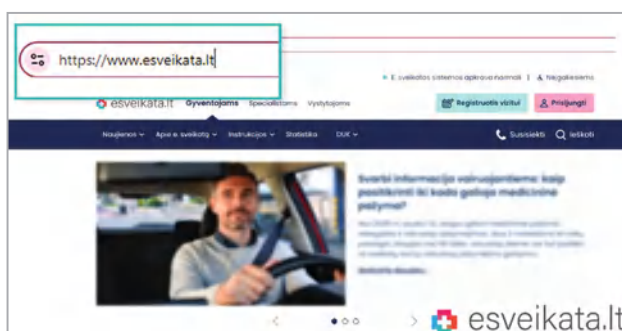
https://www.esveikata.lt

E. sveikatos sistemos aptarnavimas | Neįgaliesiems

esveikata.lt Gyventojams Specialistams Vystytojams

Registruotis vizitui Prisijungti

Naujienos Apie e. sveikatą Instrukcijos Statistika DUK

Susisiekti Ieškoti

Svarbi informacija vairuotojams: kaip pasitikrinti iki kada galioja medicininė pažyma?

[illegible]

Skaityti daugiau

esveikata.lt